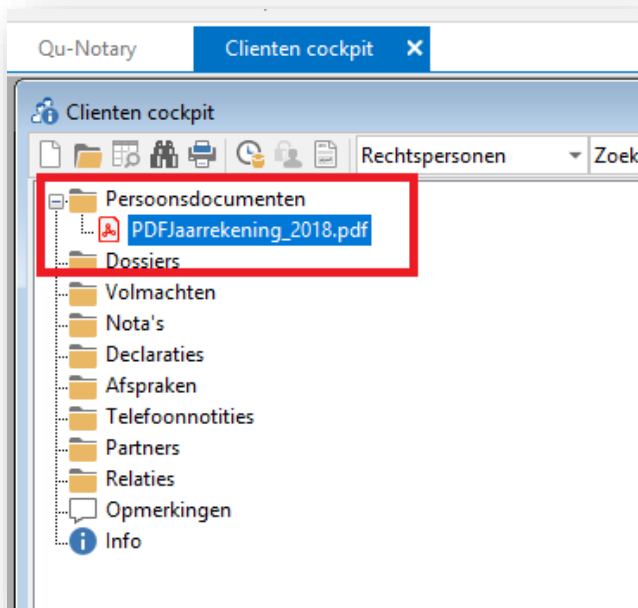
Qu-Notary
Clienten cockpit ✕

Clienten cockpit

Rechtspersonen
Zoek

Persoonsdocumenten
PDFJaarrekening_2018.pdf
Dossiers
Volmachten
Nota's
Declaraties
Afspraken
Telefoonnotities
Partners
Relaties
Opmerkingen
Info